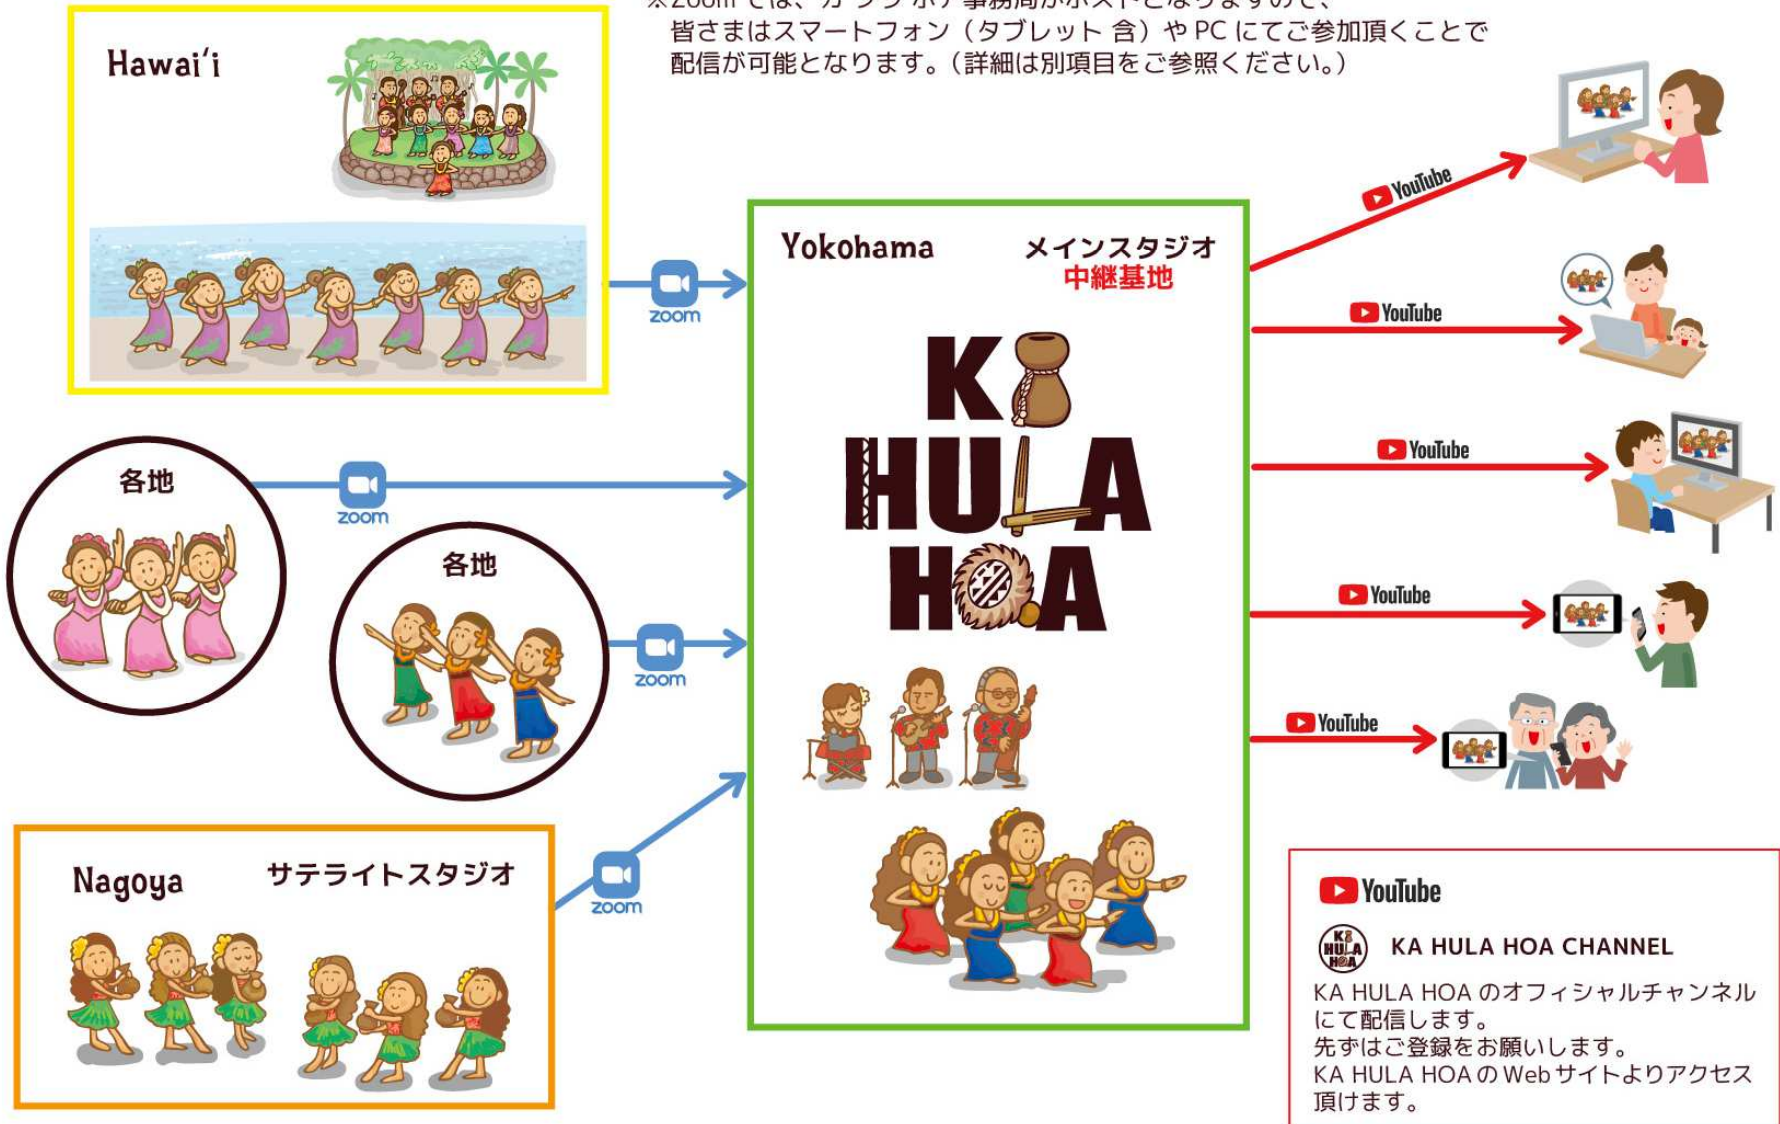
※Zoom では、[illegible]事務局がホストとなりますので、
皆さまはスマートフォン（タブレット 含）や PC にてご参加頂くことで配信が可能となります。（詳細は別項目をご参照ください。）

Hawaiʻi

zoom

Yokohama

メインスタジオ
中継基地

KA HULA HOA

YouTube

YouTube

YouTube

YouTube

YouTube

各地

zoom

各地

zoom

Nagoya

サテライトスタジオ

zoom

YouTube

KA HULA HOA

KA HULA HOA CHANNEL

KA HULA HOA のオフィシャルチャンネルにて配信します。
先ずはご登録をお願いします。
KA HULA HOA の Web サイトよりアクセス頂けます。